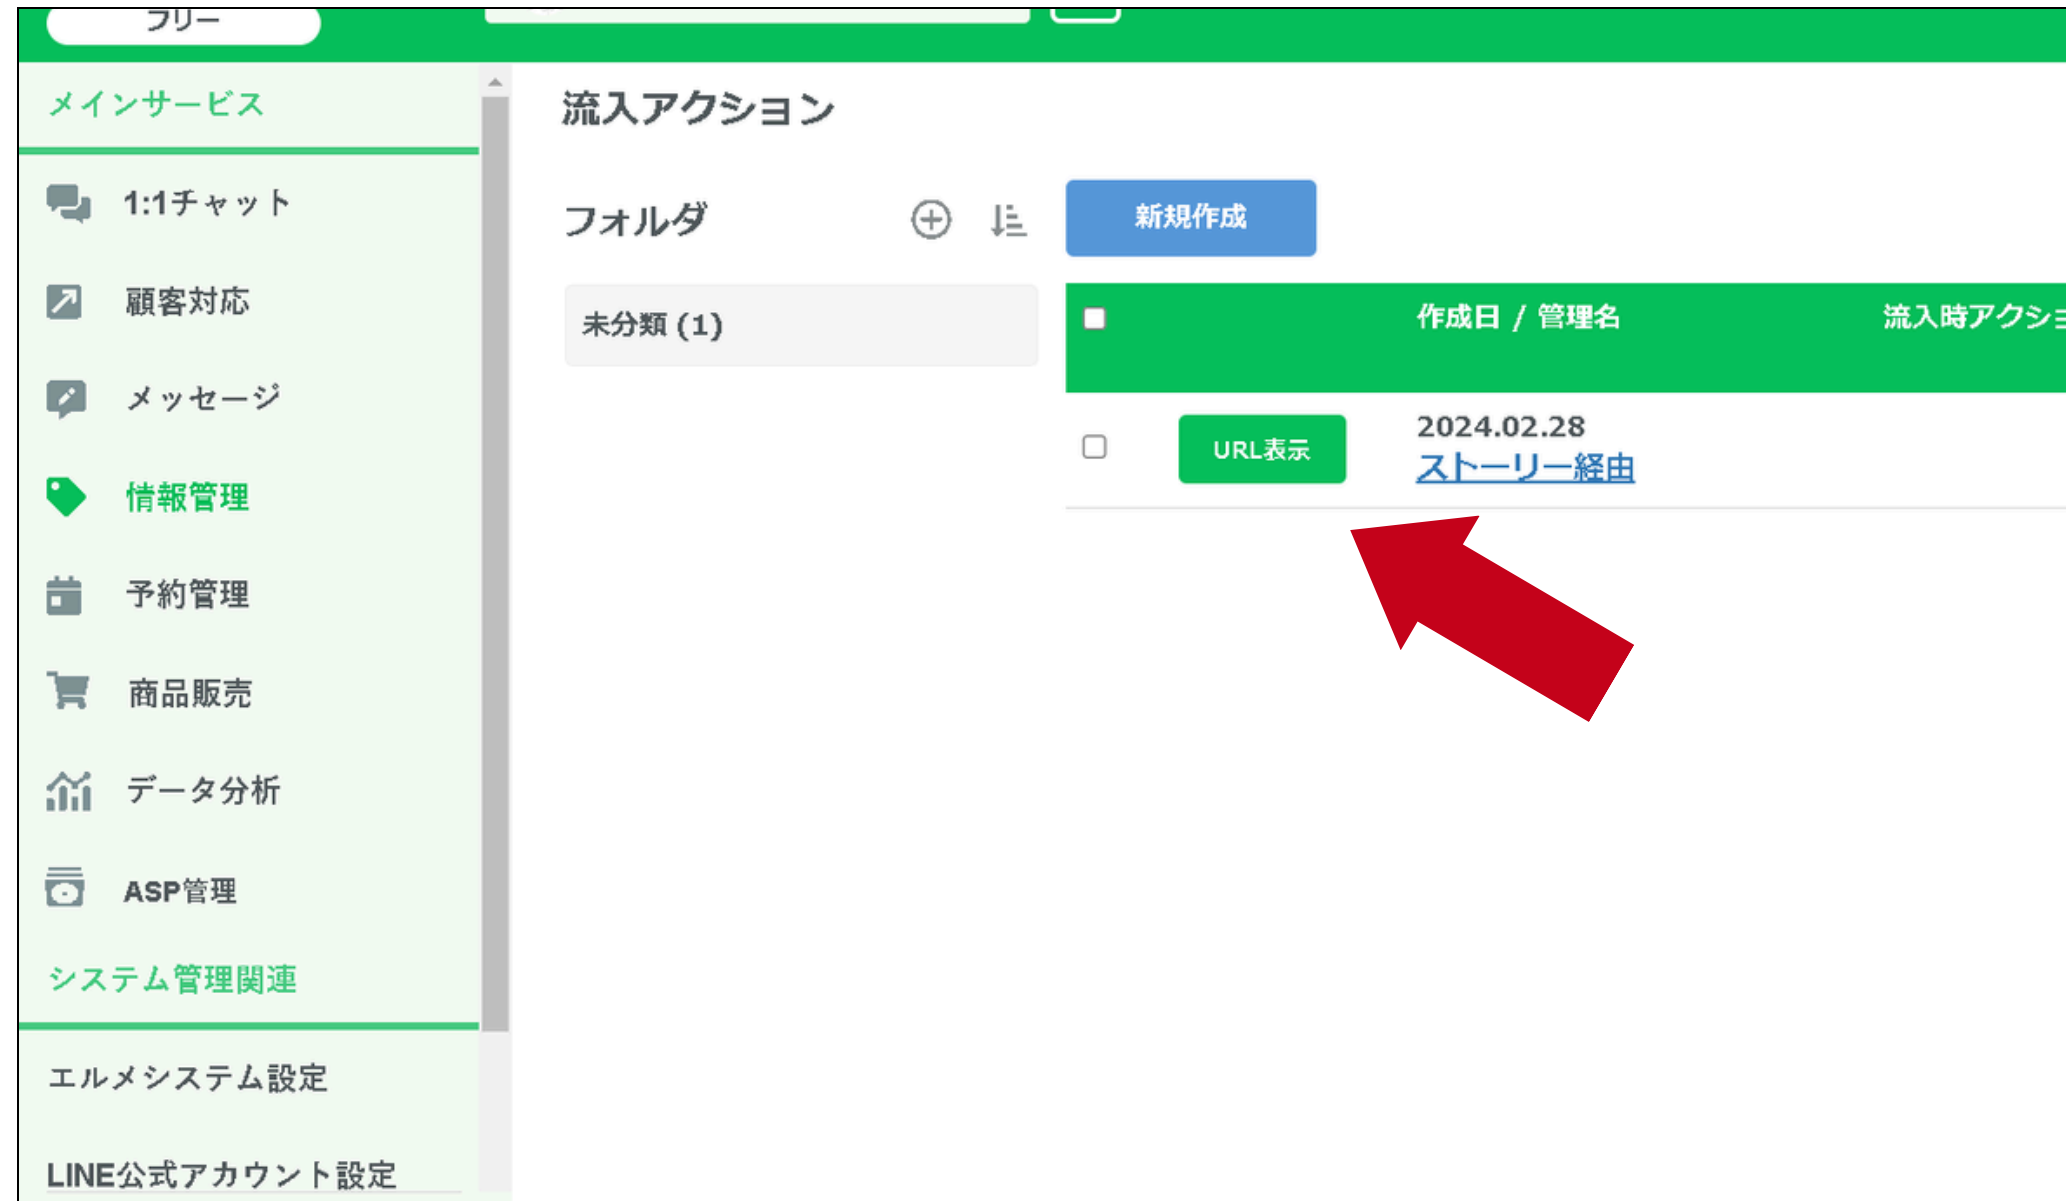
フリー

メインサービス

1:1チャット

顧客対応

メッセージ

情報管理

予約管理

商品販売

データ分析

ASP管理

システム管理関連

エルメシステム設定

LINE公式アカウント設定

流入アクション

フォルダ

新規作成

未分類 (1)

| | | 作成日 / 管理名 | 流入時アクシ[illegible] |
|---|---|---|---|
| | URL表示 | 2024.02.28 ストーリー経由 | |